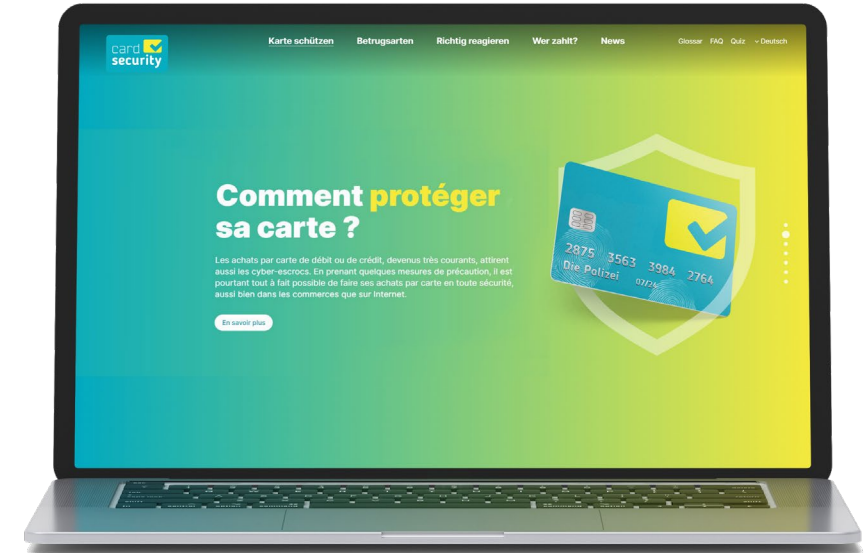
card security

Karte schützen Betrugsarten Richtig reagieren Wer zahlt? News Glossar FAQ Quiz Deutsch

Comment protéger sa carte ?

Les achats par carte de débit ou de crédit, devenus très courants, attirent aussi les cyber-escrocs. En prenant quelques mesures de précaution, il est pourtant tout à fait possible de faire ses achats par carte en toute sécurité, aussi bien dans les commerces que sur Internet.

En savoir plus

2875 3563 3984 2764
Die Polizei 07/26